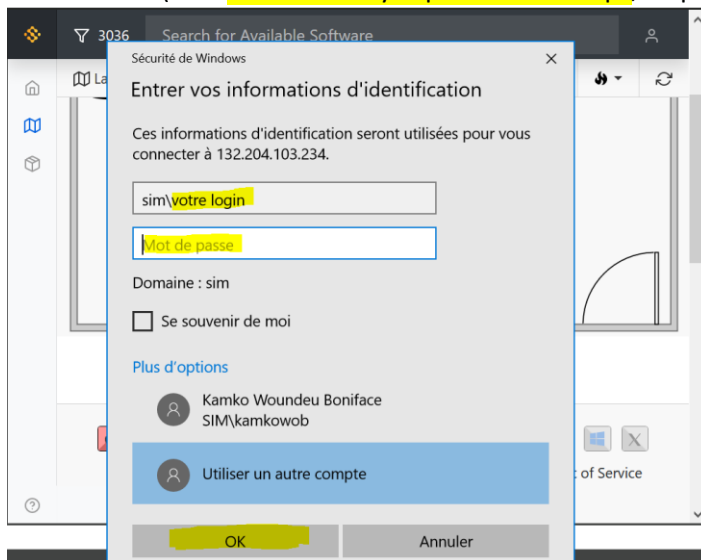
3036

Search for Available Software

La

Sécurité de Windows

Entrer vos informations d'identification

Ces informations d'identification seront utilisées pour vous connecter à 132.204.103.234.

sim\votre login

Mot de passe

Domaine : sim

Se souvenir de moi

Plus d'options

Kamko Woundeu Boniface
SIM\kamkowob

Utiliser un autre compte

of Service

OK

Annuler